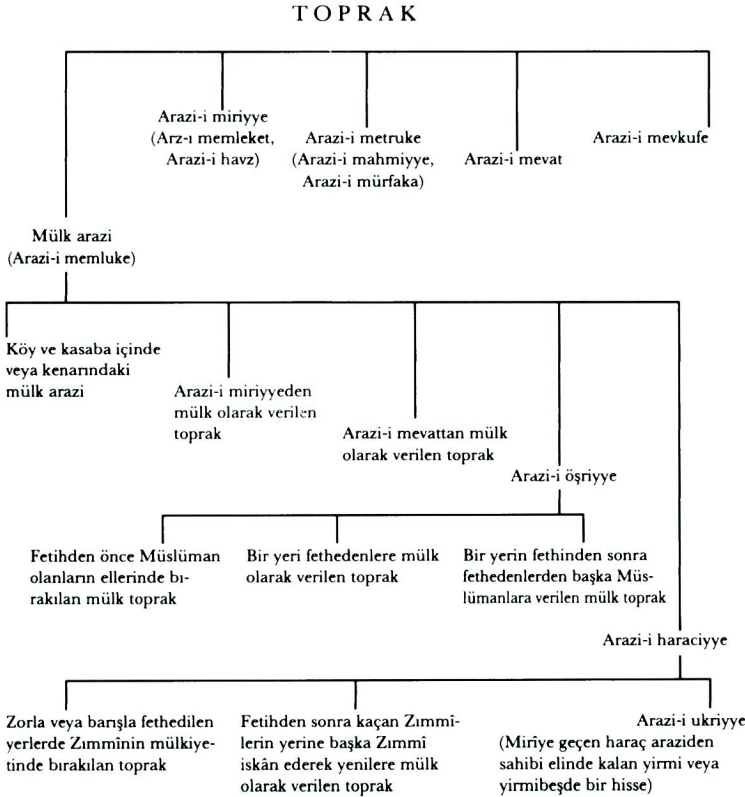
TOPRAK

Arazi-i miriyye (Arz-ı memleket, Arazi-i havz)

Arazi-i metruke (Arazi-i mahmiyye, Arazi-i mürfaka)

Arazi-i mevat

Arazi-i mevkufe

Mülk arazi (Arazi-i memluke)

Köy ve kasaba içinde veya kenarındaki mülk arazi

Arazi-i miriyyeden mülk olarak verilen toprak

Arazi-i mevattan mülk olarak verilen toprak

Arazi-i öşriyye

Fetihden önce Müslüman olanların ellerinde bırakılan mülk toprak

Bir yeri fethedenlere mülk olarak verilen toprak

Bir yerin fethinden sonra fethedenlerden başka Müslümanlara verilen mülk toprak

Arazi-i haraciyye

Zorla veya barışla fethedilen yerlerde Zımmînin mülkiyetinde bırakılan toprak

Fetihden sonra kaçan Zımmîlerin yerine başka Zımmî iskân ederek yenilere mülk olarak verilen toprak

Arazi-i ukriyye (Mirîye geçen haraç araziden sahibi elinde kalan yirmi veya yirmibeşde bir hisse)